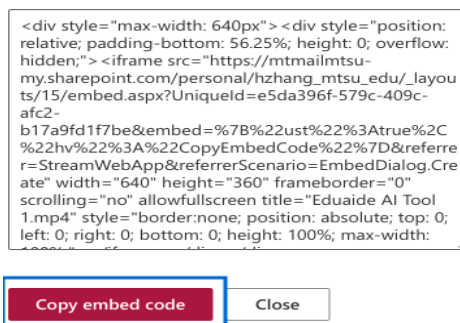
<div style="max-width: 640px"><div style="position: relative; padding-bottom: 56.25%; height: 0; overflow: hidden;"><iframe src="https://mtmailmtsu-my.sharepoint.com/personal/hzhang_mtsu_edu/_layouts/15/embed.aspx?UniqueId=e5da396f-579c-409c-afc2-b17a9fd1f7be&embed=%7B%22ust%22%3Atrue%2C%22hv%22%3A%22CopyEmbedCode%22%7D&referrer=StreamWebApp&referrerScenario=EmbedDialog.Create" width="640" height="360" frameborder="0" scrolling="no" allowfullscreen title="Eduaide AI Tool 1.mp4" style="border:none; position: absolute; top: 0; left: 0; right: 0; bottom: 0; height: 100%; max-width: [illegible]

Copy embed code

Close